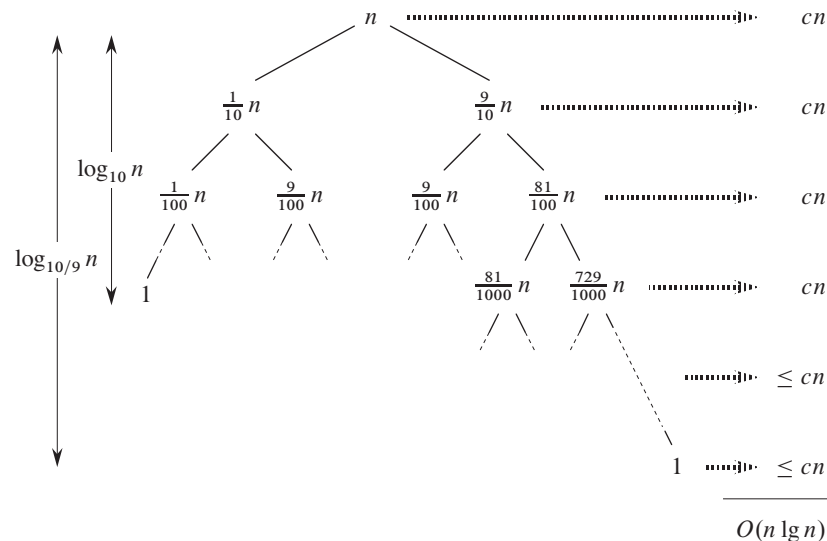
$n$ $cn$

$\frac{1}{10}n$ $\frac{9}{10}n$ $cn$

$\log_{10} n$

$\frac{1}{100}n$ $\frac{9}{100}n$ $\frac{9}{100}n$ $\frac{81}{100}n$ $cn$

$\log_{10/9} n$

1 $\frac{81}{1000}n$ $\frac{729}{1000}n$ $cn$

$\leq cn$

1 $\leq cn$

$O(n \lg n)$